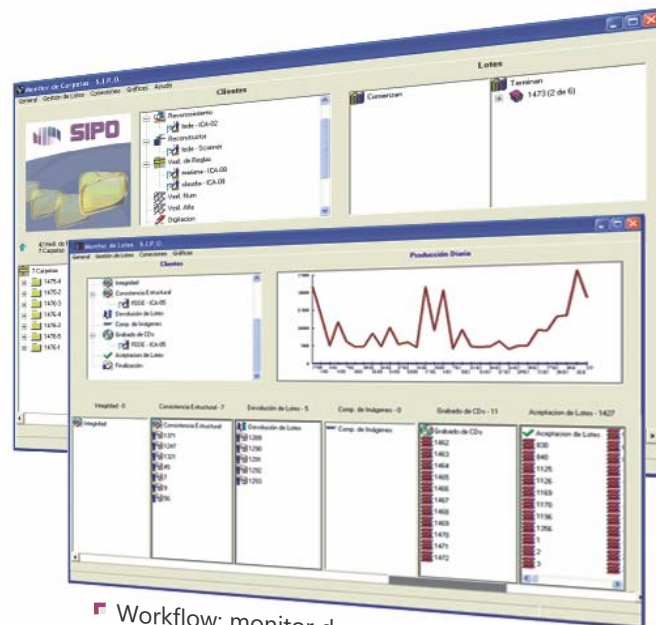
Monitor de Carpetas - S.I.P.O.

General Gestión de Lotes Conexiones Gráficos Ayuda

Clientes

Lotes

SIPO

Reconocimiento

fede - ICA-02

Reconstructor

fede - Scanner

Verif. de Reglas

mariana - ICA-08

claudia - ICA-08

Verif. Num

Verif. Alfa

Digitacion

Comienzan

Terminan

1473 (2 de 6)

7 Carpetas

1475-4

1475-2

1476-3

1476-4

1476-2

1476-5

1476-1

Monitor de Lotes - S.I.P.O.

General Gestión de Lotes Conexiones Gráficos

Clientes

Producción Diaria

Integridad

Consistencia Estructural

FEDE - ICA-05

Devolución de Lotes

Comp. de Imágenes

Grabado de CD's

FEDE - ICA-05

Aceptacion de Lotes

Finalización

Integridad - 0

Consistencia Estructural - 7

Devolución de Lotes - 5

Comp. de Imágenes - 0

Grabado de CDs - 11

Aceptacion de Lotes - 1427

Integridad

Consistencia Estructural

1371

1347

1321

95

97

56

Devolución de Lotes

1288

1290

1291

1292

1293

Comp. de Imágenes

Grabado de CD's

1462

1463

1464

1465

1466

1467

1468

1469

1470

1471

1472

Aceptacion de Lotes

830

840

1125

1126

1163

1170

1156

T356

1

2

3

Workflow: monitor d